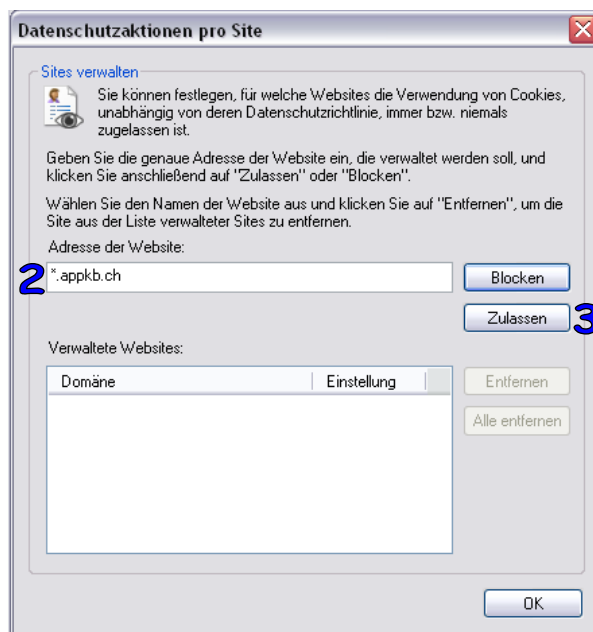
Datenschutzaktionen pro Site

Sites verwalten

Sie können festlegen, für welche Websites die Verwendung von Cookies, unabhängig von deren Datenschutzrichtlinie, immer bzw. niemals zugelassen ist.

Geben Sie die genaue Adresse der Website ein, die verwaltet werden soll, und klicken Sie anschließend auf "Zulassen" oder "Blocken".

Wählen Sie den Namen der Website aus und klicken Sie auf "Entfernen", um die Site aus der Liste verwalteter Sites zu entfernen.

Adresse der Website:

2 *.appkb.ch

Blocken

Zulassen 3

Verwaltete Websites:

| Domäne | Einstellung |
|---|---|

Entfernen

Alle entfernen

OK